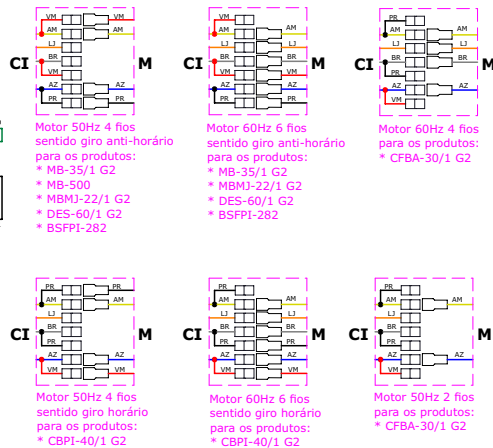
VM
AM
LJ
BR
VM
AZ
PR
VM
AM
AZ
PR

CI
M

Motor 50Hz 4 fios sentido giro anti-horário para os produtos:
* MB-35/1 G2
* MB-500
* MBMJ-22/1 G2
* DES-60/1 G2
* BSFPI-282

VM
AM
LJ
BR
VM
AZ
PR
AM
LJ
BR
VM
AZ
PR

CI
M

Motor 60Hz 6 fios sentido giro anti-horário para os produtos:
* MB-35/1 G2
* MBMJ-22/1 G2
* DES-60/1 G2
* BSFPI-282

PR
AM
LJ
BR
PR
AZ
VM
AM
LJ
BR
AZ

CI
M

Motor 60Hz 4 fios para os produtos:
* CFBA-30/1 G2

PR
AM
LJ
BR
PR
AZ
VM
PR
AM
AZ
VM

CI
M

Motor 50Hz 4 fios sentido giro horário para os produtos:
* CBPI-40/1 G2

PR
AM
LJ
BR
PR
AZ
VM
AM
LJ
BR
AZ
VM

CI
M

Motor 60Hz 6 fios sentido giro horário para os produtos:
* CBPI-40/1 G2

PR
AM
LJ
BR
PR
AZ
VM
AM
AZ

CI
M

Motor 50Hz 2 fios para os produtos:
* CFBA-30/1 G2